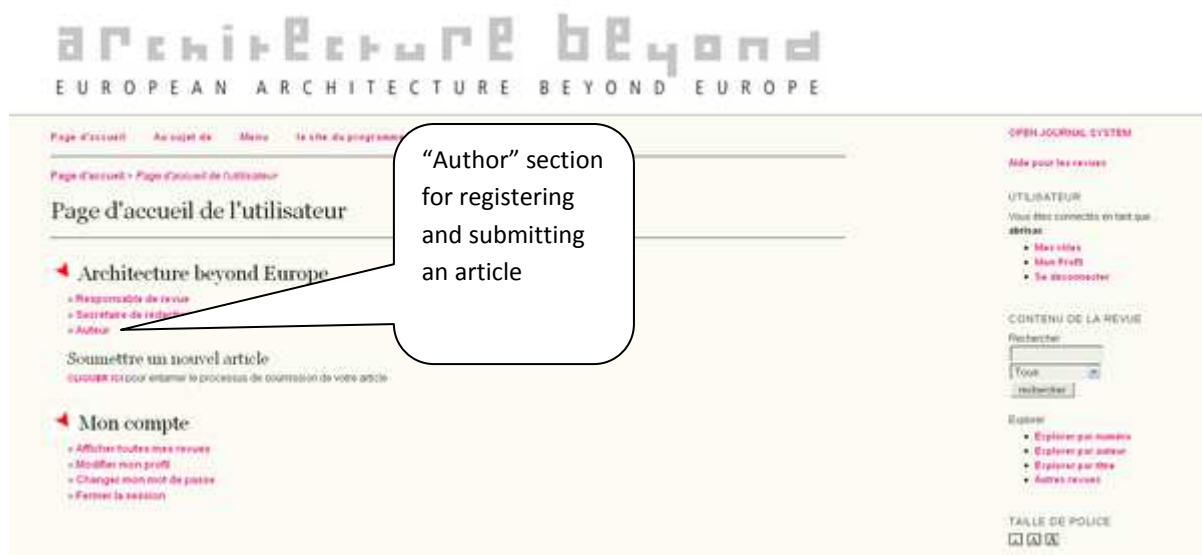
architecture beyond
EUROPEAN ARCHITECTURE BEYOND EUROPE

Page d'accueil Au sujet de Menu le site du programme

Page d'accueil > Page d'accueil de l'utilisateur

Page d'accueil de l'utilisateur

"Author" section for registering and submitting an article

Architecture beyond Europe

» Responsable de revue
» Secrétaire de rédaction
» Auteur

Soumettre un nouvel article
CLIQUER ICI pour entamer le processus de soumission de votre article

Mon compte

» Afficher toutes mes revues
» Modifier mon profil
» Changer mon mot de passe
» Fermer la session

OPEN JOURNAL SYSTEM

Aide pour les revues

UTILISATEUR
Vous êtes connecté en tant que...
abrisas
• Mes rôles
• Mon Profil
• Se déconnecter

CONTENU DE LA REVUE
Rechercher
Tous
rechercher

Explorer
• Explorer par numéro
• Explorer par auteur
• Explorer par titre
• Autres revues

TAILLE DE POLICE